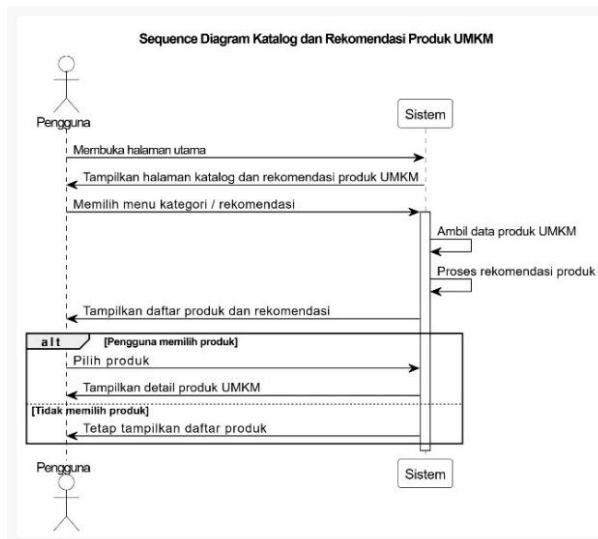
Sequence Diagram Katalog dan Rekomendasi Produk UMKM

Pengguna

Sistem

Membuka halaman utama

Tampilkan halaman katalog dan rekomendasi produk UMKM

Memilih menu kategori / rekomendasi

Ambil data produk UMKM

Proses rekomendasi produk

Tampilkan daftar produk dan rekomendasi

alt

[Pengguna memilih produk]

Pilih produk

Tampilkan detail produk UMKM

[Tidak memilih produk]

Tetap tampilkan daftar produk

Pengguna

Sistem